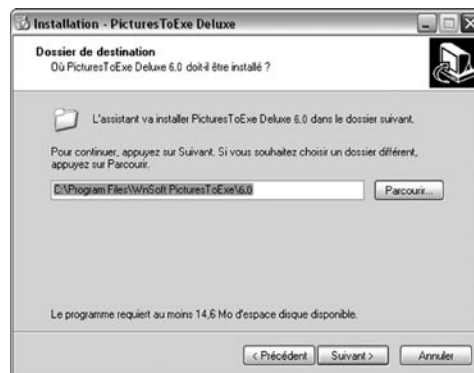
Installation - PicturesToExe Deluxe

Dossier de destination
Où PicturesToExe Deluxe 6.0 doit-il être installé ?

L'assistant va installer PicturesToExe Deluxe 6.0 dans le dossier suivant.

Pour continuer, appuyez sur Suivant. Si vous souhaitez choisir un dossier différent, appuyez sur Parcourir.

C:\Program Files\WnSoft PicturesToExe\6.0

Parcourir...

Le programme requiert au moins 14,6 Mo d'espace disque disponible.

< Précédent

Suivant >

Annuler